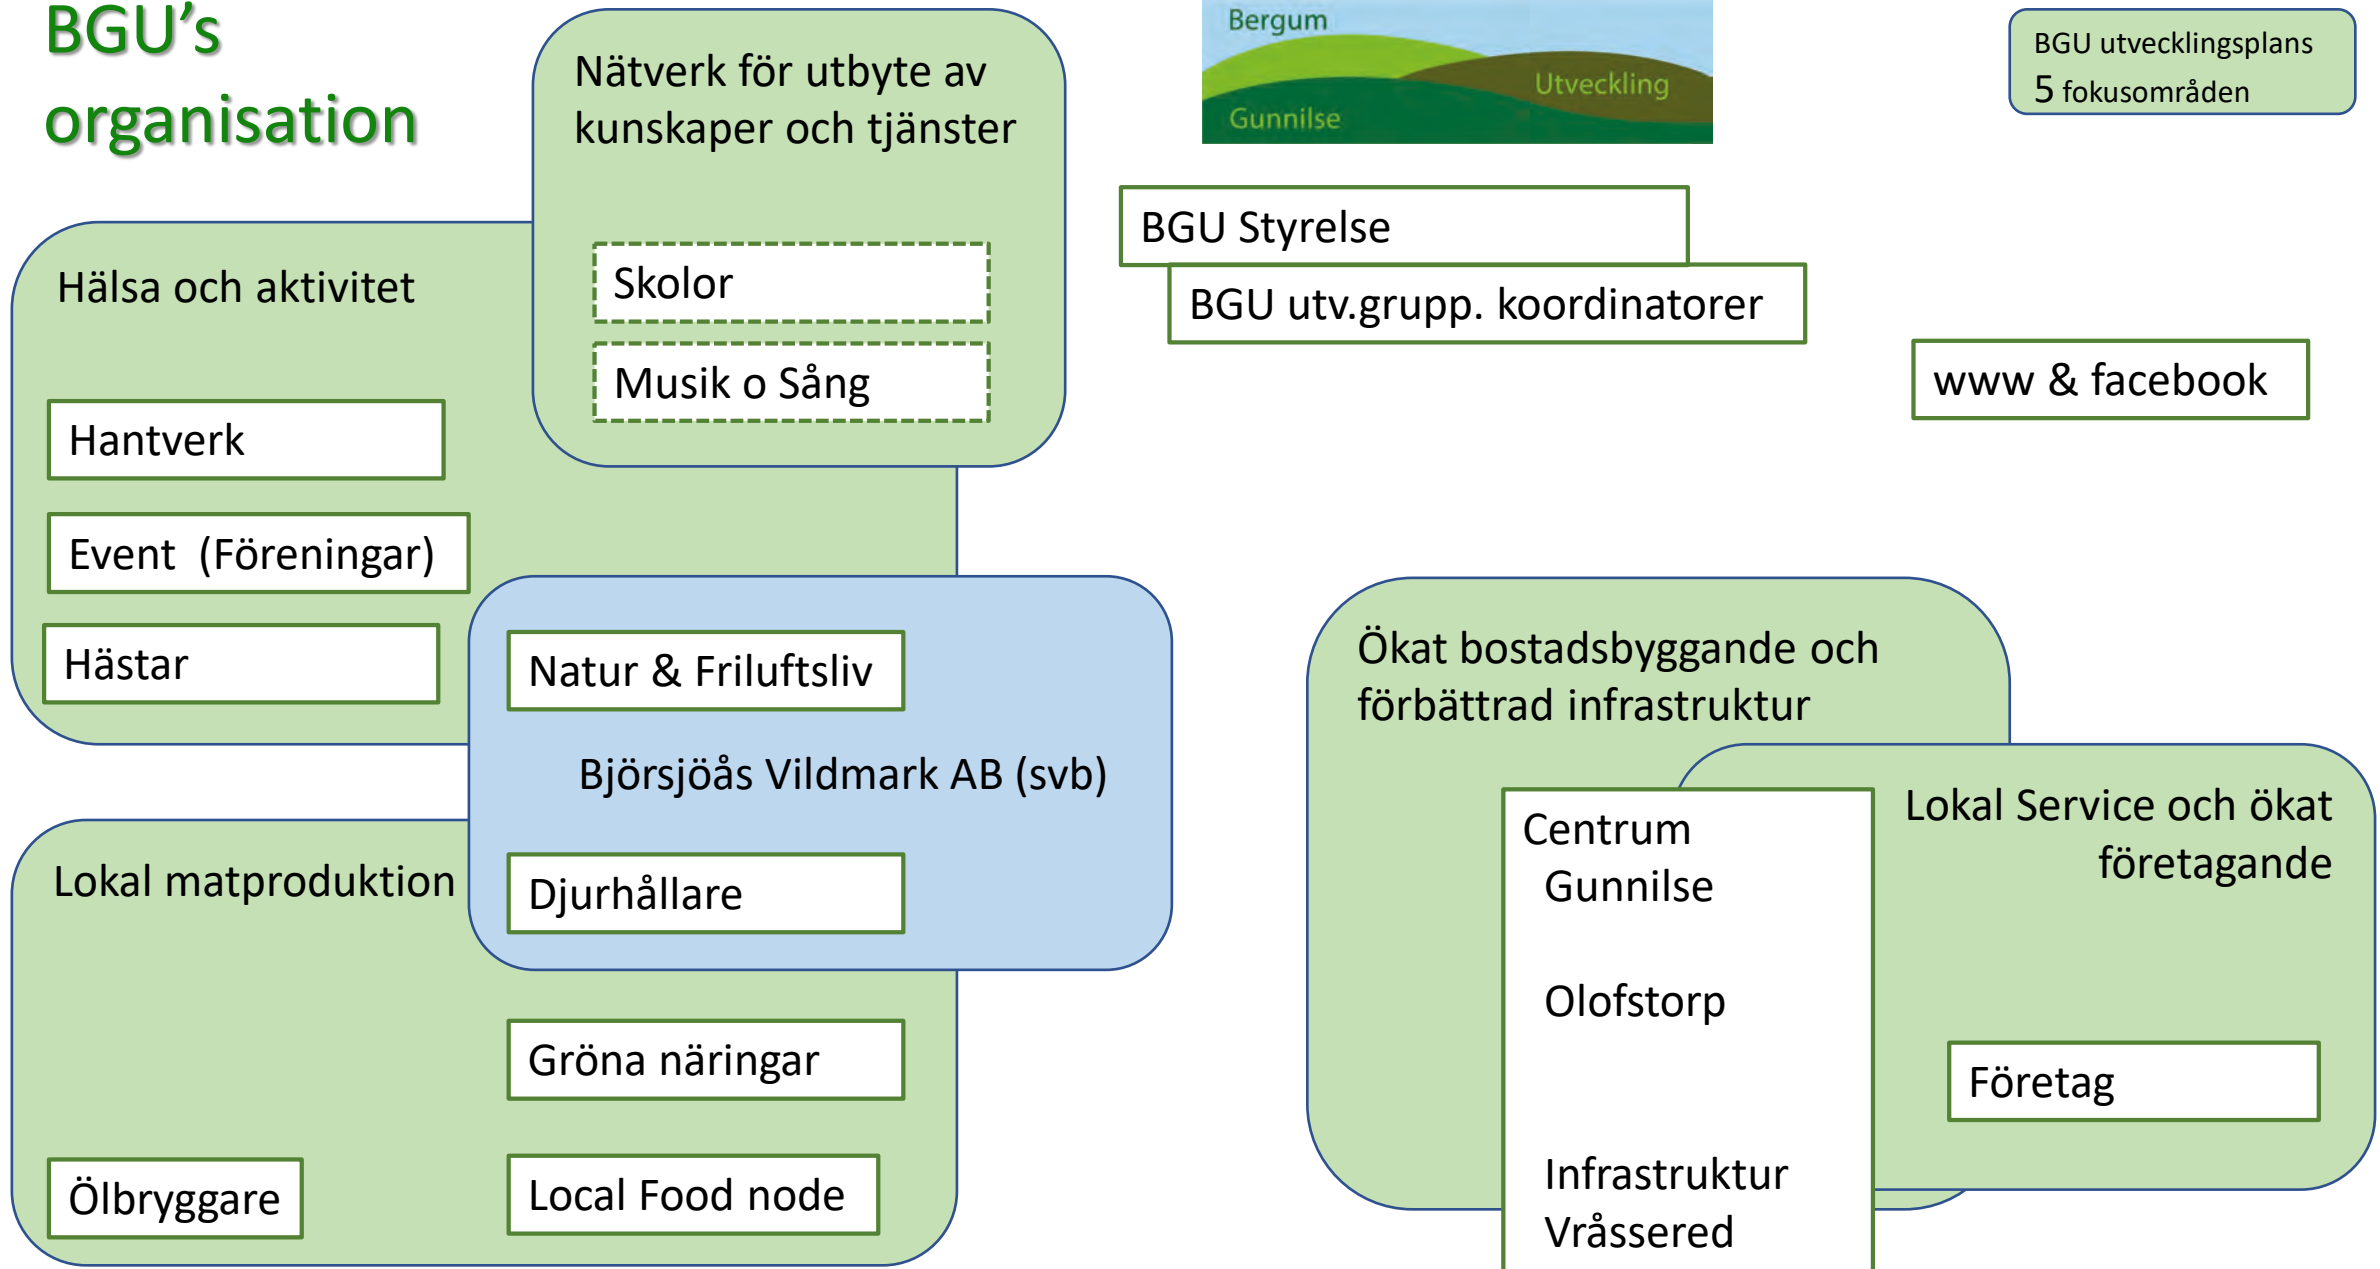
BGU's organisation

Nätverk för utbyte av kunskaper och tjänster

Skolor

Musik o Sång

Bergum

Utveckling

Gunnilse

BGU utvecklingsplans
5 fokusområden

BGU Styrelse

BGU utv.grupp. koordinatorer

www & facebook

Hälsa och aktivitet

Hantverk

Event (Föreningar)

Hästar

Natur & Friluftsliv

Björsjöås Vildmark AB (svb)

Djurhållare

Lokal matproduktion

Gröna näringar

Ölbryggare

Local Food node

Ökat bostadsbyggande och förbättrad infrastruktur

Centrum
Gunnilse

Olofstorp

Infrastruktur
Vråssered

Lokal Service och ökat företagande

Företag